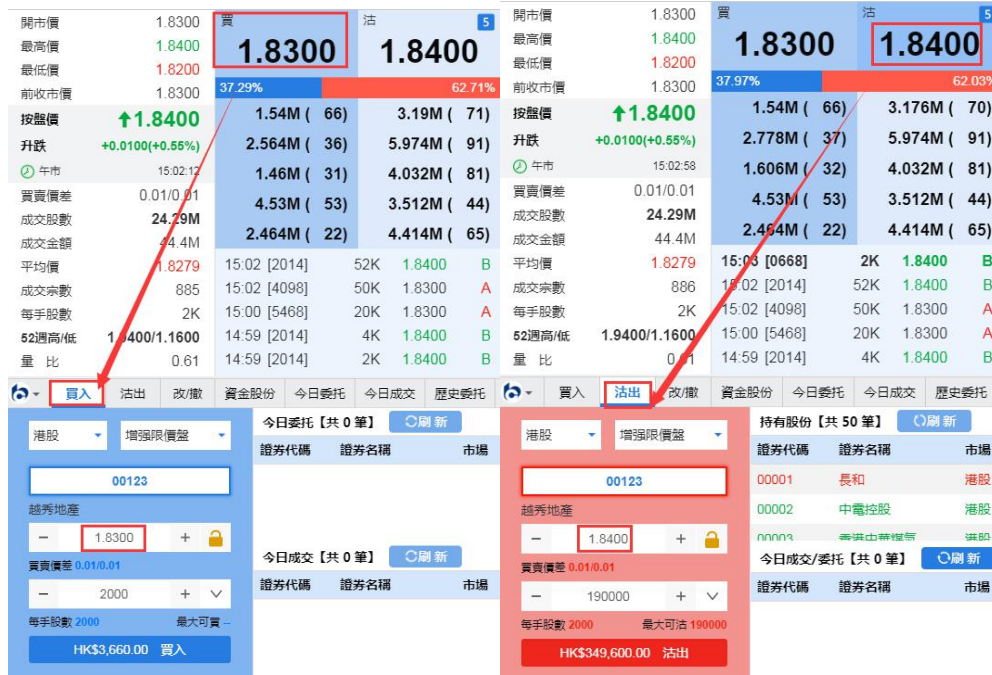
開市價 1.8300
最高價 1.8400
最低價 1.8200
前收市價 1.8300
按盤價 1.8400
升跌 +0.0100(+0.55%)
午市 15:02:12
買賣價差 0.01/0.01
成交股數 24.29M
成交金額 44.4M
平均價 1.8279
成交宗數 885
每手股數 2K
52週高/低 1.9400/1.1600
量比 0.61

買 1.8300
沽 5 1.8400
37.29% 62.71%

| 買 | 沽 |
|---|---|
| 1.54M ( 66) | 3.19M ( 71) |
| 2.564M ( 36) | 5.974M ( 91) |
| 1.46M ( 31) | 4.032M ( 81) |
| 4.53M ( 53) | 3.512M ( 44) |
| 2.464M ( 22) | 4.414M ( 65) |

| 15:02 [2014] | 52K | 1.8400 | B |
|---|---|---|---|
| 15:02 [4098] | 50K | 1.8300 | A |
| 15:00 [5468] | 20K | 1.8300 | A |
| 14:59 [2014] | 4K | 1.8400 | B |
| 14:59 [2014] | 2K | 1.8400 | B |

買入 沽出 改/撤 資金股份 今日委托 今日成交 歷史委托

港股 增强限價盤
00123
越秀地產
1.8300
買賣價差 0.01/0.01
2000
每手股數 2000 最大可買 --
HK$3,660.00 買入

今日委托【共 0 筆】 刷新
證券代碼 證券名稱 市場
今日成交【共 0 筆】 刷新
證券代碼 證券名稱 市場

開市價 1.8300
最高價 1.8400
最低價 1.8200
前收市價 1.8300
按盤價 1.8400
升跌 +0.0100(+0.55%)
午市 15:02:58
買賣價差 0.01/0.01
成交股數 24.29M
成交金額 44.4M
平均價 1.8279
成交宗數 886
每手股數 2K
52週高/低 1.9400/1.1600
量比 0.61

買 1.8300
沽 5 1.8400
37.97% 62.03%

| 買 | 沽 |
|---|---|
| 1.54M ( 66) | 3.176M ( 70) |
| 2.778M ( 37) | 5.974M ( 91) |
| 1.606M ( 32) | 4.032M ( 81) |
| 4.53M ( 53) | 3.512M ( 44) |
| 2.464M ( 22) | 4.414M ( 65) |

| 15:03 [0668] | 2K | 1.8400 | B |
|---|---|---|---|
| 15:02 [2014] | 52K | 1.8400 | B |
| 15:02 [4098] | 50K | 1.8300 | A |
| 15:00 [5468] | 20K | 1.8300 | A |
| 14:59 [2014] | 4K | 1.8400 | B |

買入 沽出 改/撤 資金股份 今日委托 今日成交 歷史委托

港股 增强限價盤
00123
越秀地產
1.8400
買賣價差 0.01/0.01
190000
每手股數 2000 最大可沽 190000
HK$349,600.00 沽出

持有股份【共 50 筆】 刷新
| 證券代碼 | 證券名稱 | 市場 |
|---|---|---|
| 00001 | 長和 | 港股 |
| 00002 | 中電控股 | 港股 |
| 00003 | 香港中華煤氣 | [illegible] |

今日成交/委托【共 0 筆】 刷新
證券代碼 證券名稱 市場